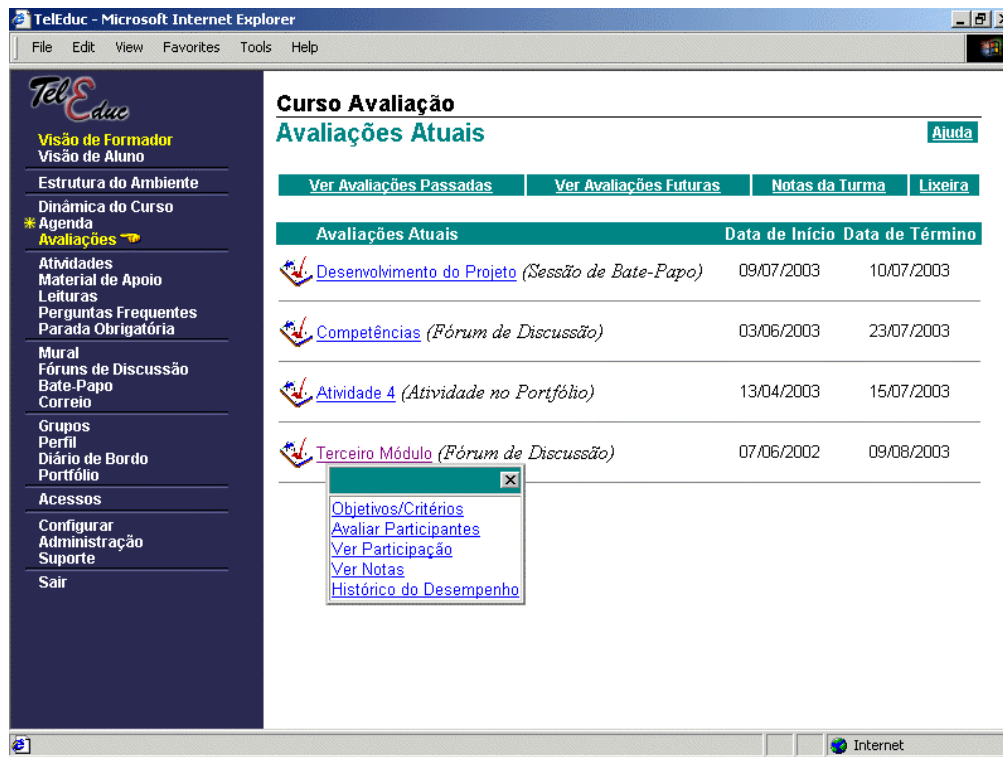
TelEduc - Microsoft Internet Explorer

File Edit View Favorites Tools Help

TelEduc

Visão de Formador
Visão de Aluno

Estrutura do Ambiente

Dinâmica do Curso
Agenda
Avaliações

Atividades
Material de Apoio
Leituras
Perguntas Frequentes
Parada Obrigatória

Mural
Fóruns de Discussão
Bate-Papo
Correio

Grupos
Perfil
Diário de Bordo
Portfólio

Acessos

Configurar
Administração
Suporte

Sair

Curso Avaliação

Avaliações Atuais

Ajuda

Ver Avaliações Passadas | Ver Avaliações Futuras | Notas da Turma | Lixeira

| Avaliações Atuais | Data de Início | Data de Término |
|---|---|---|
| Desenvolvimento do Projeto (Sessão de Bate-Papo) | 09/07/2003 | 10/07/2003 |
| Competências (Fórum de Discussão) | 03/06/2003 | 23/07/2003 |
| Atividade 4 (Atividade no Portfólio) | 13/04/2003 | 15/07/2003 |
| Terceiro Módulo (Fórum de Discussão) | 07/06/2002 | 09/08/2003 |

Objetivos/Critérios
Avaliar Participantes
Ver Participação
Ver Notas
Histórico do Desempenho

Internet